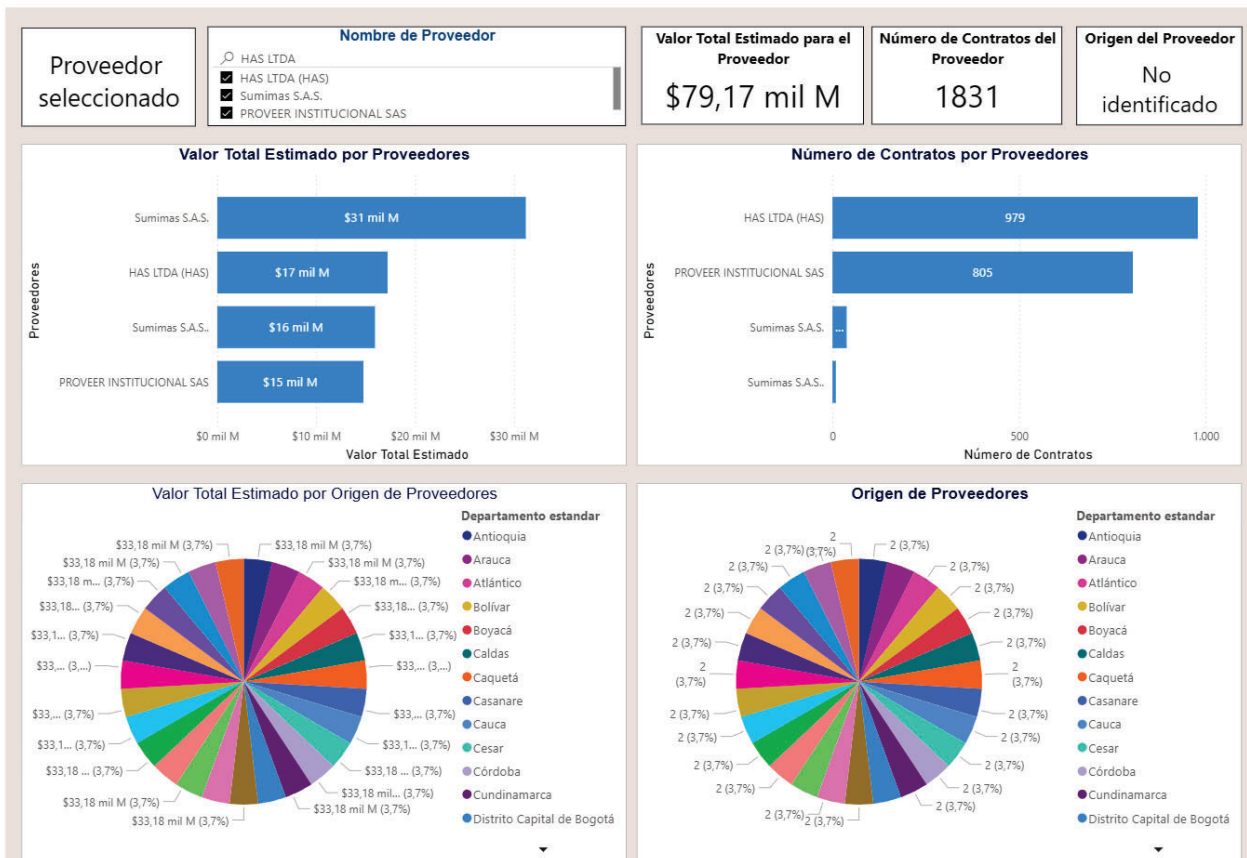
Proveedor seleccionado

Nombre de Proveedor
HAS LTDA
HAS LTDA (HAS)
Sumimas S.A.S.
PROVEER INSTITUCIONAL SAS

Valor Total Estimado para el Proveedor
$79,17 mil M

Número de Contratos del Proveedor
1831

Origen del Proveedor
No identificado

Valor Total Estimado por Proveedores
Proveedores
Sumimas S.A.S.
$31 mil M
HAS LTDA (HAS)
$17 mil M
Sumimas S.A.S..
$16 mil M
PROVEER INSTITUCIONAL SAS
$15 mil M
$0 mil M
$10 mil M
$20 mil M
$30 mil M
Valor Total Estimado

Número de Contratos por Proveedores
Proveedores
HAS LTDA (HAS)
979
PROVEER INSTITUCIONAL SAS
805
Sumimas S.A.S.
...
Sumimas S.A.S..
0
500
1.000
Número de Contratos

Valor Total Estimado por Origen de Proveedores
$33,18 mil M (3,7%)
$33,18 mil M (3,7%)
$33,18 mil M (3,7%)
$33,18 mil M (3,7%)
$33,18 m... (3,7%)
$33,18 m... (3,7%)
$33,18... (3,7%)
$33,18... (3,7%)
$33,1... (3,7%)
$33,1... (3,7%)
$33,... (3,...)
$33,... (3,...)
$33,... (3,7%)
$33,... (3,7%)
$33,1... (3,7%)
$33,1... (3,7%)
$33,18 ... (3,7%)
$33,18 ... (3,7%)
$33,18 mil... (3,7%)
$33,18 mil M (3,7%)
$33,18 mil M (3,7%)
$33,18 mil M (3,7%)

Departamento estandar
Antioquia
Arauca
Atlántico
Bolívar
Boyacá
Caldas
Caquetá
Casanare
Cauca
Cesar
Córdoba
Cundinamarca
Distrito Capital de Bogotá

Origen de Proveedores
2 (3,7%)
2 (3,7%)
2 (3,7%)
2 (3,7%)
2 (3,7%)
2 (3,7%)
2 (3,7%)
2 (3,7%)
2 (3,7%)
2 (3,7%)
2 (3,7%)
2 (3,7%)
2 (3,7%)
2 (3,7%)
2 (3,7%)
2 (3,7%)
2 (3,7%)
2 (3,7%)
2 (3,7%)
2 (3,7%)
2 (3,7%)
2 (3,7%)
2 (3,7%)
2 (3,7%)

Departamento estandar
Antioquia
Arauca
Atlántico
Bolívar
Boyacá
Caldas
Caquetá
Casanare
Cauca
Cesar
Córdoba
Cundinamarca
Distrito Capital de Bogotá